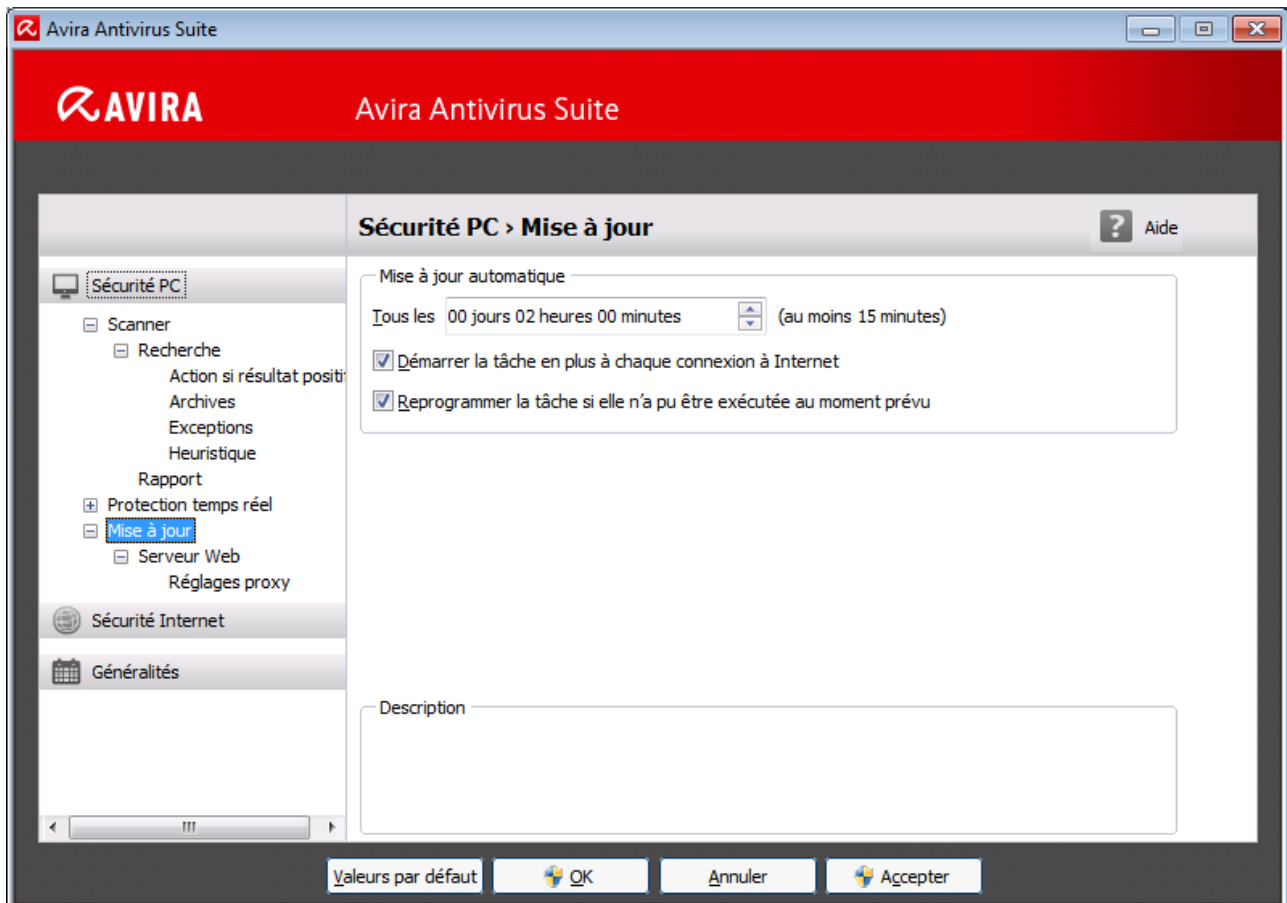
Avira Antivirus Suite

AVIRA Avira Antivirus Suite

Sécurité PC › Mise à jour

Aide

Sécurité PC

Scanner
Recherche
Action si résultat positi
Archives
Exceptions
Heuristique
Rapport
Protection temps réel
Mise à jour
Serveur Web
Réglages proxy

Sécurité Internet

Généralités

Mise à jour automatique

Tous les 00 jours 02 heures 00 minutes (au moins 15 minutes)

Démarrer la tâche en plus à chaque connexion à Internet

Reprogrammer la tâche si elle n'a pu être exécutée au moment prévu

Description

Valeurs par défaut OK Annuler Accepter